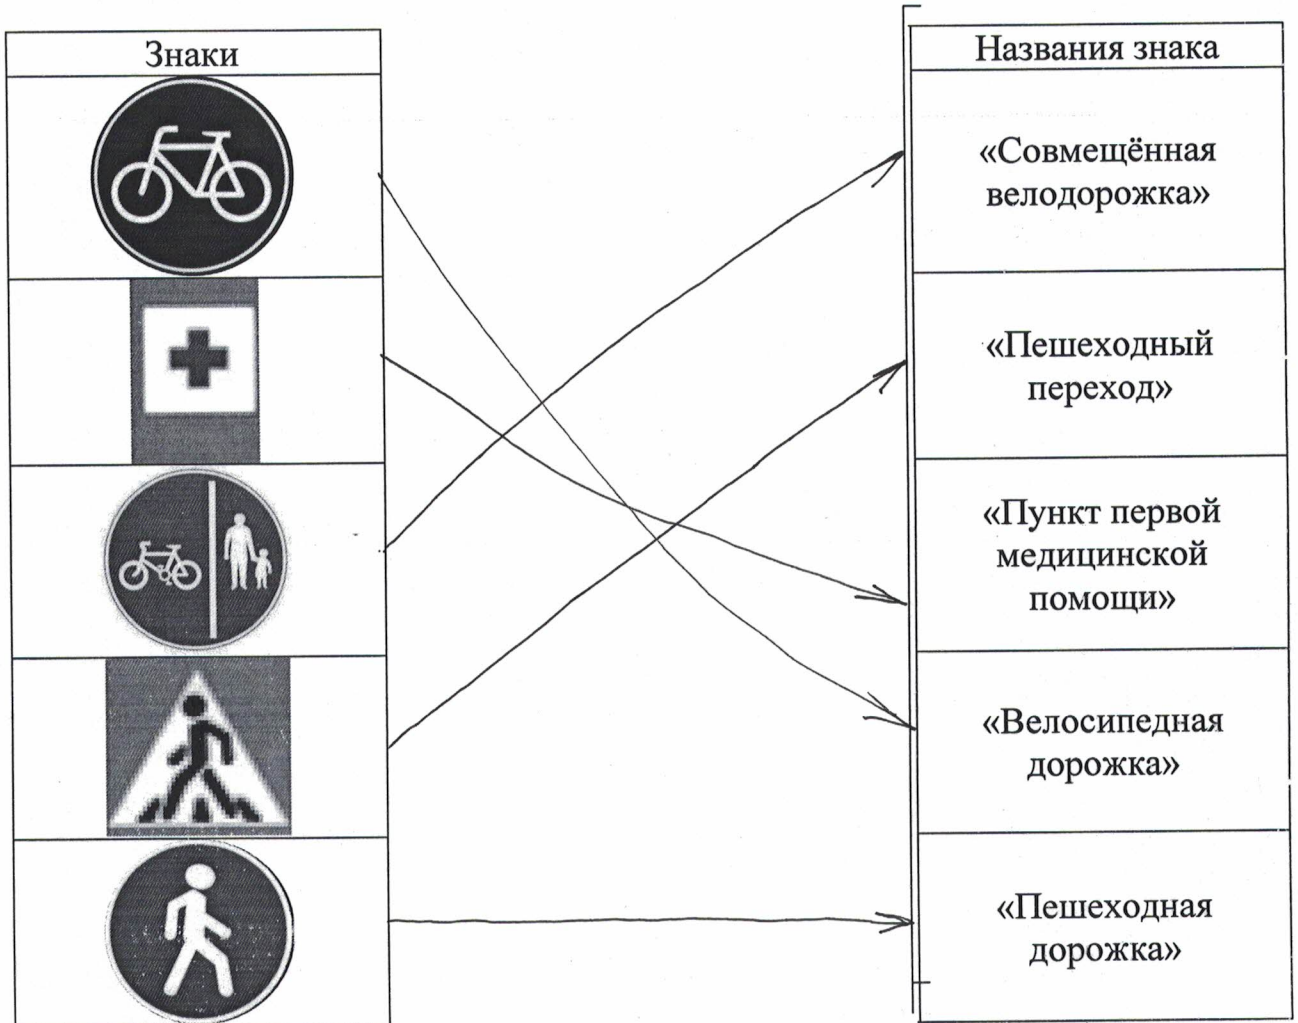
| Знаки |
|---|
| |
| |
| |
| |
| |

| Названия знака |
|---|
| «Совмещённая велодорожка» |
| «Пешеходный переход» |
| «Пункт первой медицинской помощи» |
| «Велосипедная дорожка» |
| «Пешеходная дорожка» |